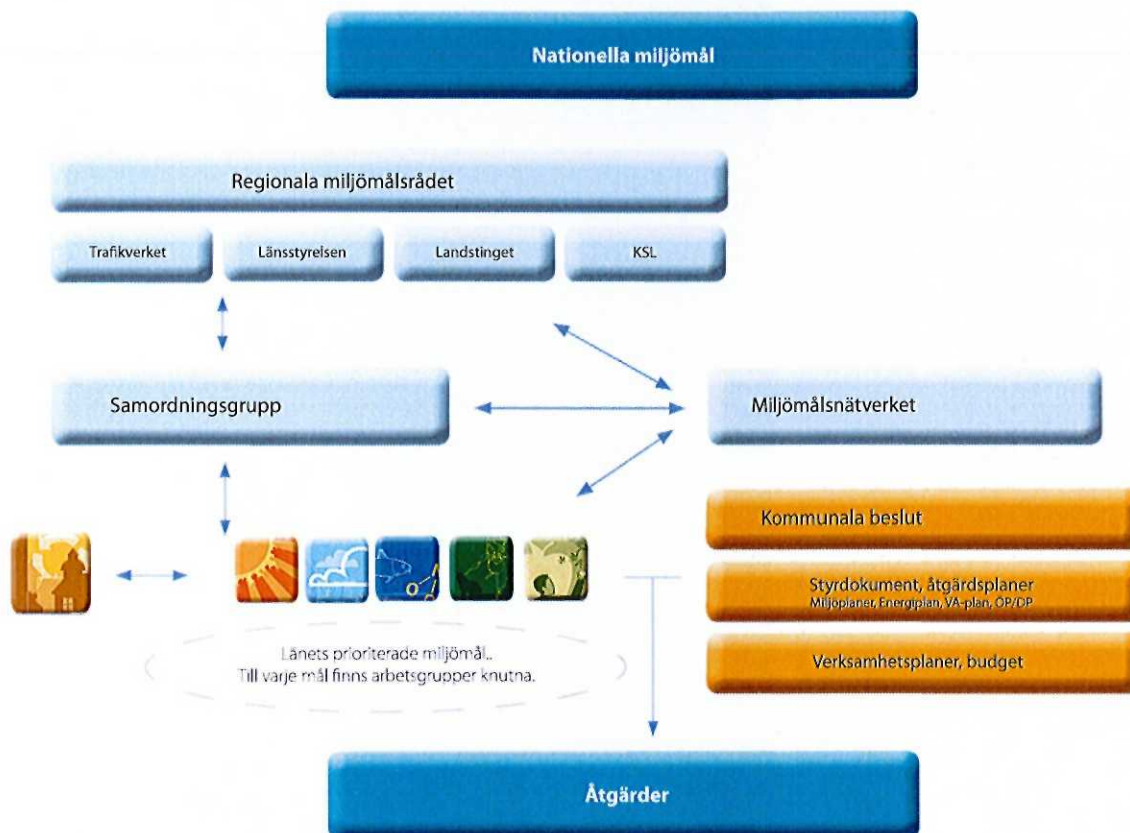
Nationella miljömål

Regionala miljömålsrådet

Trafikverket

Länsstyrelsen

Landstinget

KSL

Samordningsgrupp

Miljömålsnätverket

Kommunala beslut

Styrdokument, åtgärdsplaner
Miljöplaner, Energiplan, VA-plan, ÖP/DP

Verksamhetsplaner, budget

Länets prioriterade miljömål.
Till varje mål finns arbetsgrupper knutna.

Åtgärder